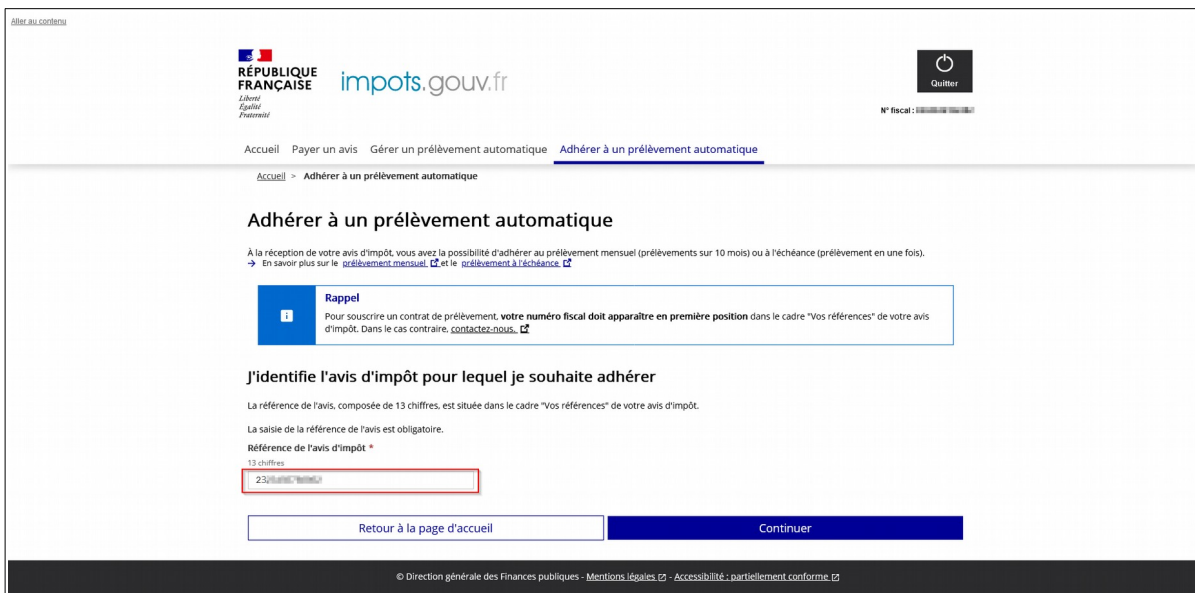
Aller au contenu

RÉPUBLIQUE FRANÇAISE
Liberté
Égalité
Fraternité

impots.gouv.fr

Quitter

N° fiscal : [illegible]

Accueil Payer un avis Gérer un prélèvement automatique Adhérer à un prélèvement automatique

Accueil > Adhérer à un prélèvement automatique

Adhérer à un prélèvement automatique

À la réception de votre avis d'impôt, vous avez la possibilité d'adhérer au prélèvement mensuel (prélèvements sur 10 mois) ou à l'échéance (prélèvement en une fois).
→ En savoir plus sur le prélèvement mensuel et le prélèvement à l'échéance

Rappel
Pour souscrire un contrat de prélèvement, votre numéro fiscal doit apparaître en première position dans le cadre "Vos références" de votre avis d'impôt. Dans le cas contraire, contactez-nous.

J'identifie l'avis d'impôt pour lequel je souhaite adhérer

La référence de l'avis, composée de 13 chiffres, est située dans le cadre "Vos références" de votre avis d'impôt.

La saisie de la référence de l'avis est obligatoire.

Référence de l'avis d'impôt *
13 chiffres
23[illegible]

Retour à la page d'accueil

Continuer

© Direction générale des Finances publiques - Mentions légales - Accessibilité : partiellement conforme